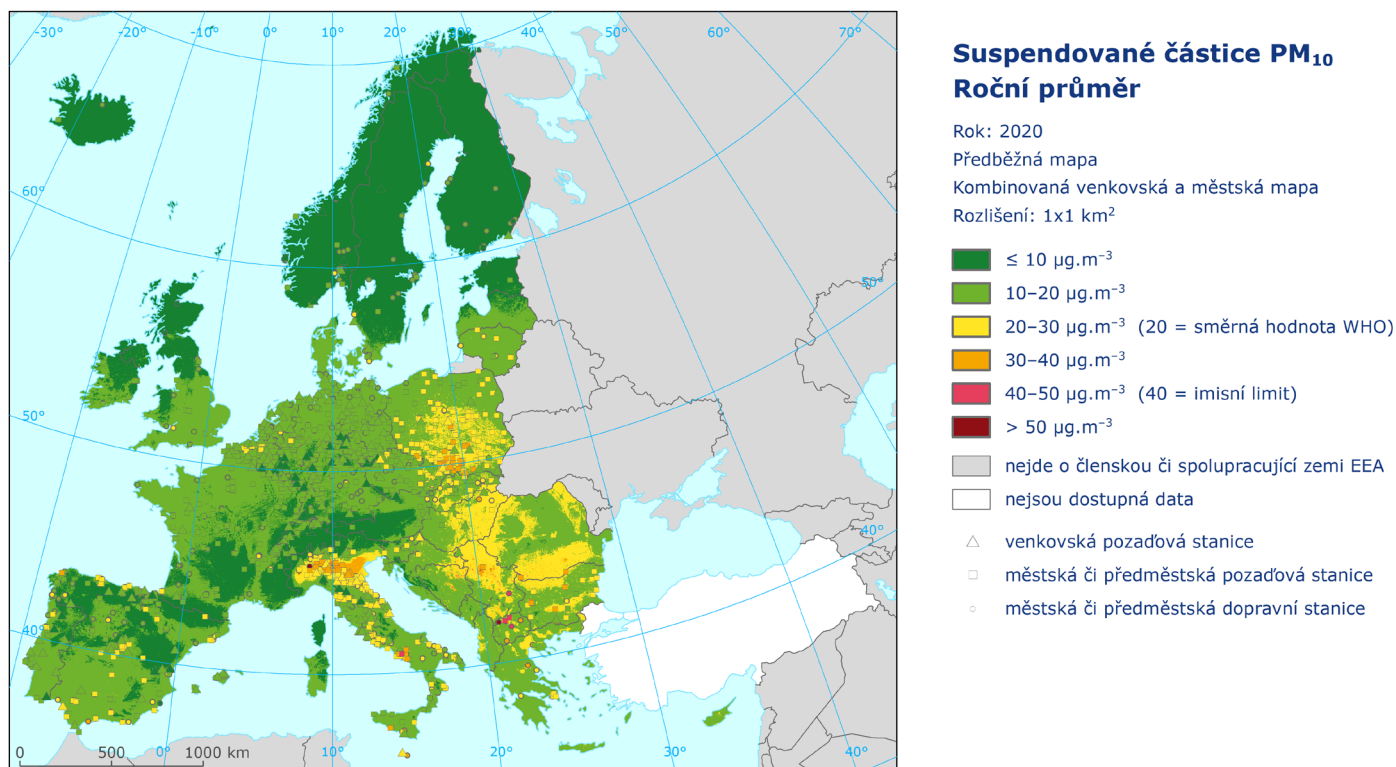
-30° -20° -10° 0° 10° 20° 30° 40° 50° 60° 70°

60°

50°

40°

50°

40°

0 500 0° 1000 km 10° 20° 30° 40°

**Suspendované částice $PM_{10}$**
**Roční průměr**

Rok: 2020
Předběžná mapa
Kombinovaná venkovská a městská mapa
Rozlišení: 1x1 $km^2$

≤ 10 $\mu g.m^{-3}$
10–20 $\mu g.m^{-3}$
20–30 $\mu g.m^{-3}$ (20 = směrná hodnota WHO)
30–40 $\mu g.m^{-3}$
40–50 $\mu g.m^{-3}$ (40 = imisní limit)
> 50 $\mu g.m^{-3}$
nejde o členskou či spolupracující zemi EEA
nejsou dostupná data

venkovská pozaďová stanice
městská či předměstská pozaďová stanice
městská či předměstská dopravní stanice